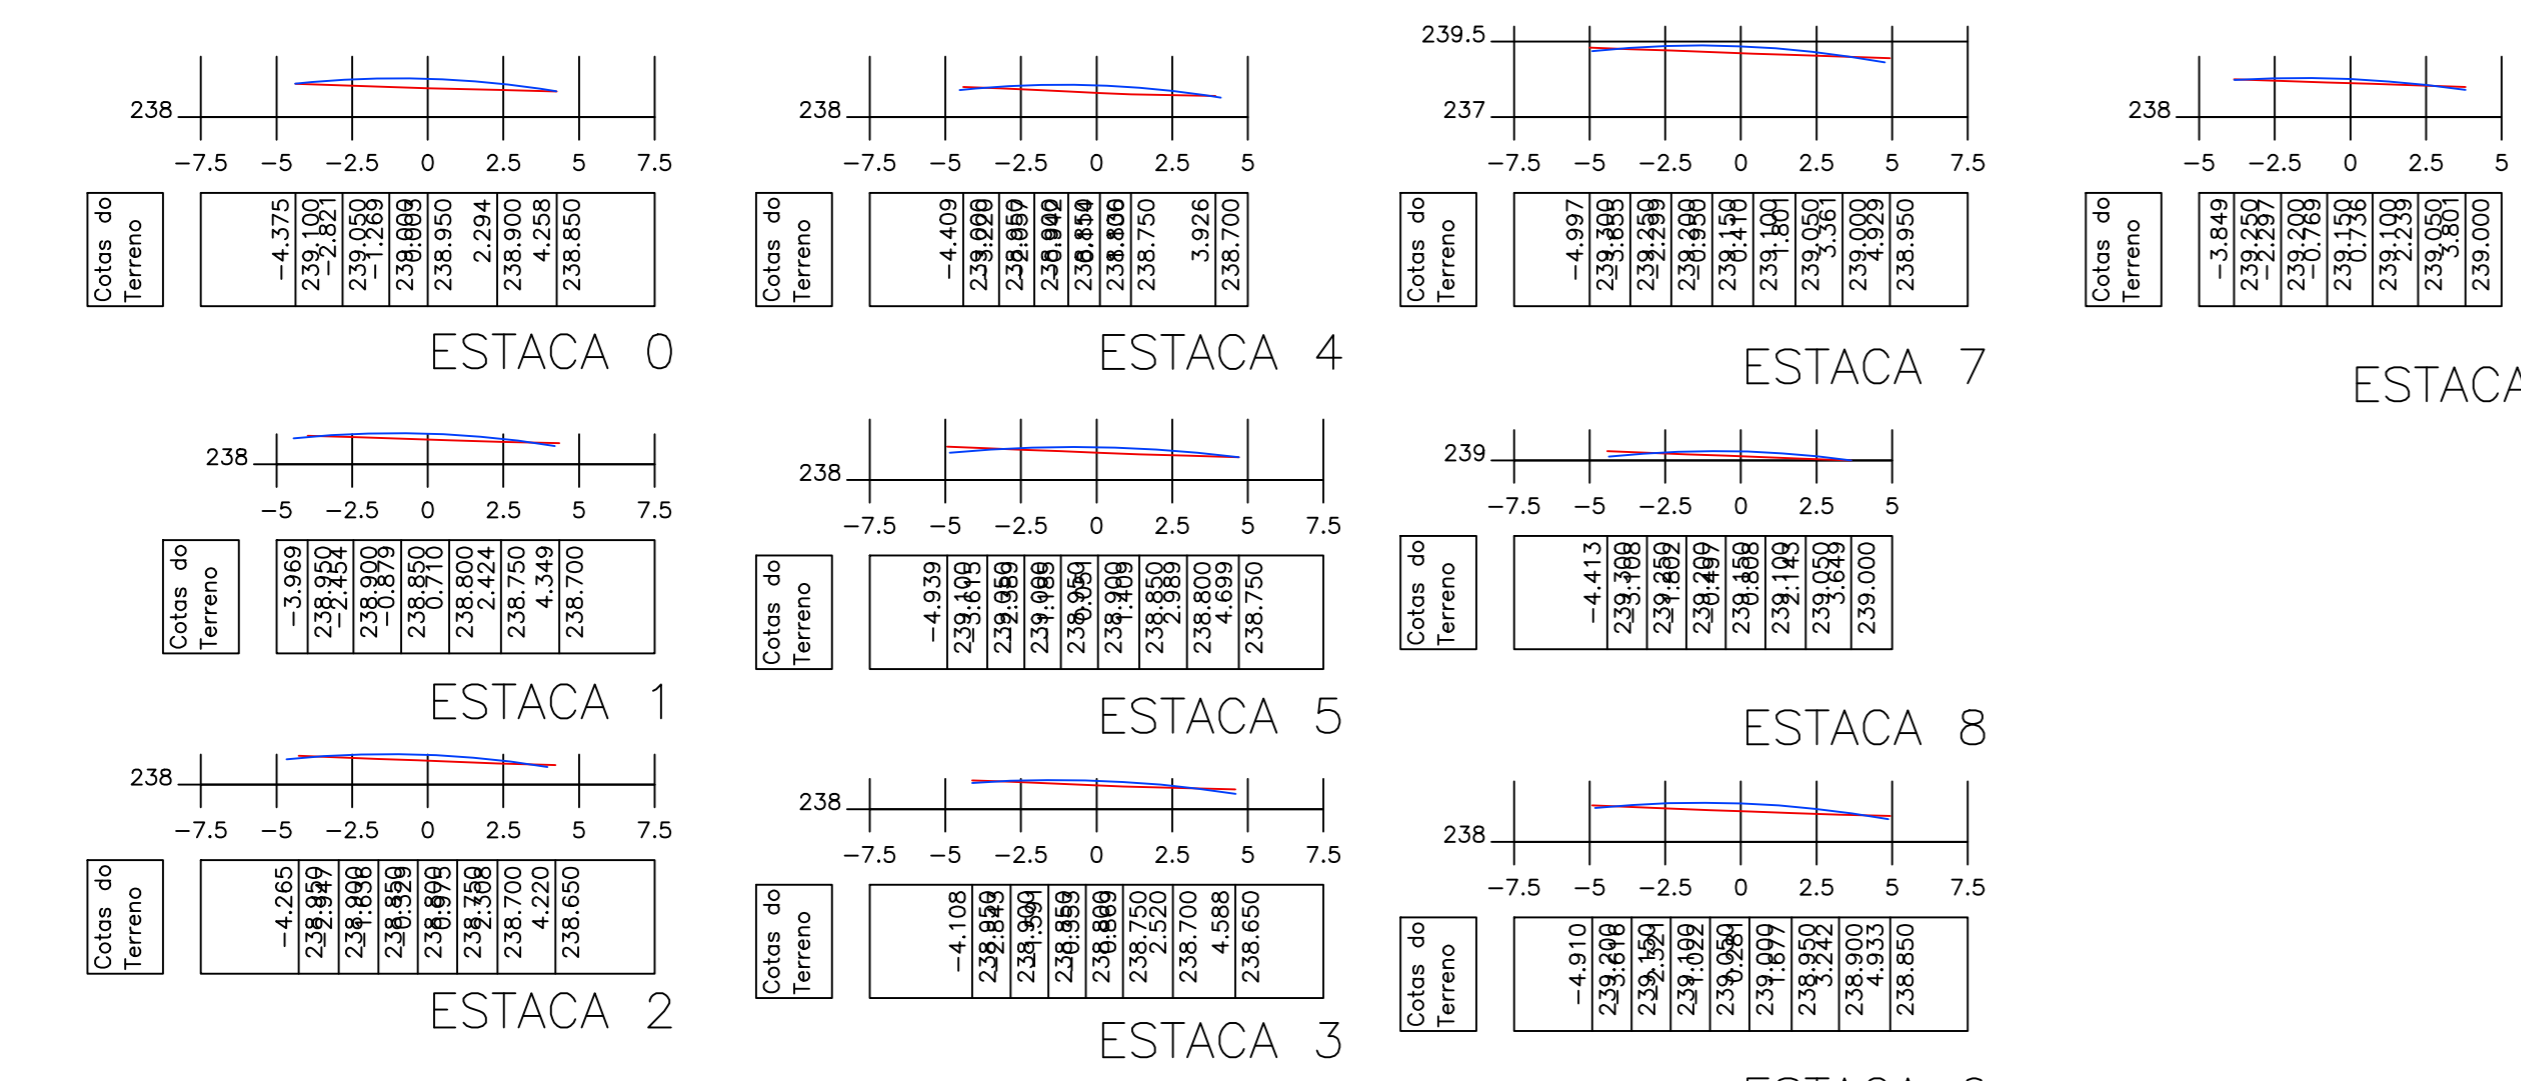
238
−7.5 −5 −2.5 0 2.5 5 7.5
Cotas do Terreno
−4.375 239.100 −2.821 239.050 −1.269 239.000 0.003 238.950 2.294 238.900 4.258 238.850
ESTACA 0

238
−7.5 −5 −2.5 0 2.5 5
Cotas do Terreno
−4.409 239.000 238.950 238.900 238.850 238.800 238.750 3.926 238.700
ESTACA 4

239.5
237
−7.5 −5 −2.5 0 2.5 5 7.5
Cotas do Terreno
−4.997 239.300 239.250 239.200 239.150 239.100 239.050 3.361 239.000 4.929 238.950
ESTACA 7

238
−5 −2.5 0 2.5 5
Cotas do Terreno
−3.849 239.250 −2.287 239.200 −0.769 239.150 0.736 239.100 2.239 239.050 3.801 239.000
ESTACA

238
−5 −2.5 0 2.5 5 7.5
Cotas do Terreno
−3.969 238.950 −2.454 238.900 −0.879 238.850 0.710 238.800 2.424 238.750 4.349 238.700
ESTACA 1

238
−7.5 −5 −2.5 0 2.5 5 7.5
Cotas do Terreno
−4.939 239.100 239.050 239.000 238.950 238.900 238.850 2.989 238.800 4.699 238.750
ESTACA 5

239
−7.5 −5 −2.5 0 2.5 5
Cotas do Terreno
−4.413 239.300 239.250 239.200 239.150 239.100 2.143 239.050 3.649 239.000
ESTACA 8

238
−7.5 −5 −2.5 0 2.5 5 7.5
Cotas do Terreno
−4.265 238.950 238.900 238.850 238.800 238.750 238.700 4.220 238.650
ESTACA 2

238
−7.5 −5 −2.5 0 2.5 5 7.5
Cotas do Terreno
−4.108 238.950 238.900 238.850 238.800 238.750 2.520 238.700 4.588 238.650
ESTACA 3

238
−7.5 −5 −2.5 0 2.5 5 7.5
Cotas do Terreno
−4.910 239.200 239.150 239.100 239.050 239.000 238.950 3.242 238.900 4.933 238.850